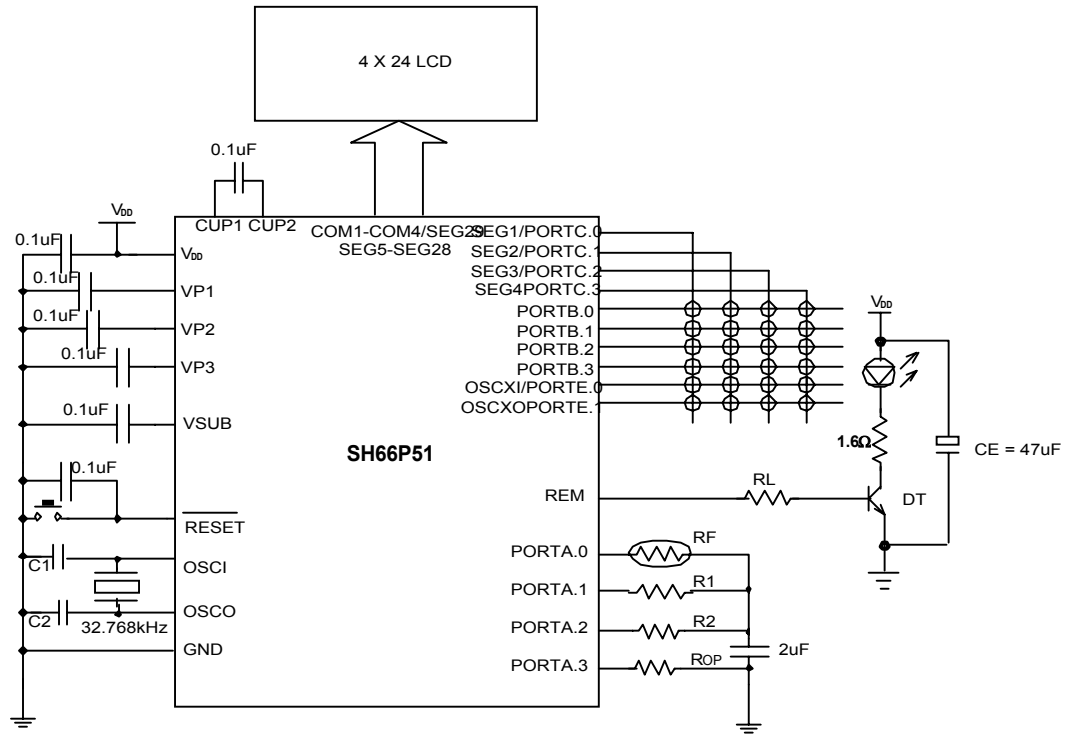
4 X 24 LCD

0.1uF

CUP1 CUP2

COM1-COM4/SEG29

SEG5-SEG28

SEG1/PORTC.0

SEG2/PORTC.1

SEG3/PORTC.2

SEG4PORTC.3

PORTB.0

PORTB.1

PORTB.2

PORTB.3

OSCXI/PORTE.0

OSCXOPORTE.1

$V_{DD}$

0.1uF

$V_{DD}$

0.1uF

VP1

0.1uF

VP2

0.1uF

VP3

0.1uF

VSUB

SH66P51

0.1uF

$\overline{RESET}$

C1

OSCI

C2

OSCO

32.768kHz

GND

$V_{DD}$

1.6Ω

CE = 47uF

REM

RL

DT

PORTA.0

RF

PORTA.1

R1

PORTA.2

R2

PORTA.3

$R_{OP}$

2uF